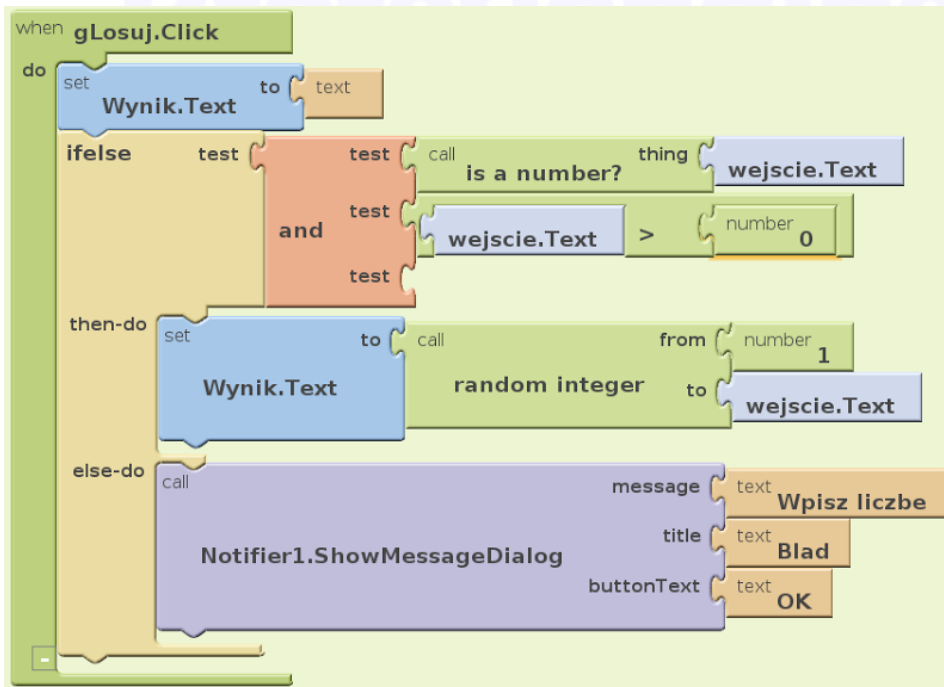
when gLosuj.Click
do
set Wynik.Text to text
ifelse test
and
test call is a number? thing wejscie.Text
test wejscie.Text > number 0
test
then-do
set Wynik.Text to call random integer from number 1
to wejscie.Text
else-do
call Notifier1.ShowMessageDialog
message text Wpisz liczbe
title text Blad
buttonText text OK
-